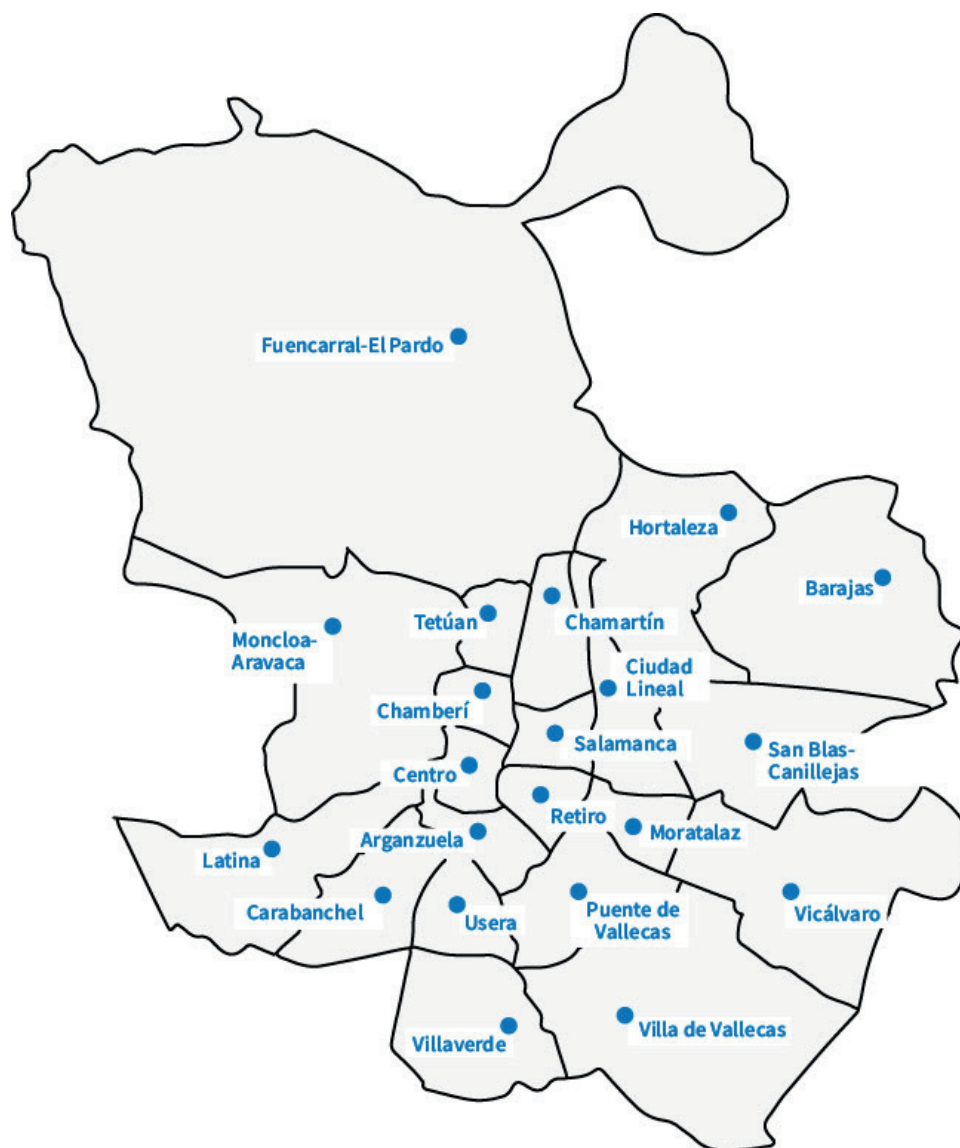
Fuencarral-El Pardo

Hortaleza

Barajas

Moncloa-Aravaca

Tetúan

Chamartín

Ciudad Lineal

Chamberí

Salamanca

San Blas-Canillejas

Centro

Retiro

Moratalaz

Arganzuela

Latina

Carabanchel

Usera

Puente de Vallecas

Vicálvaro

Villaverde

Villa de Vallecas